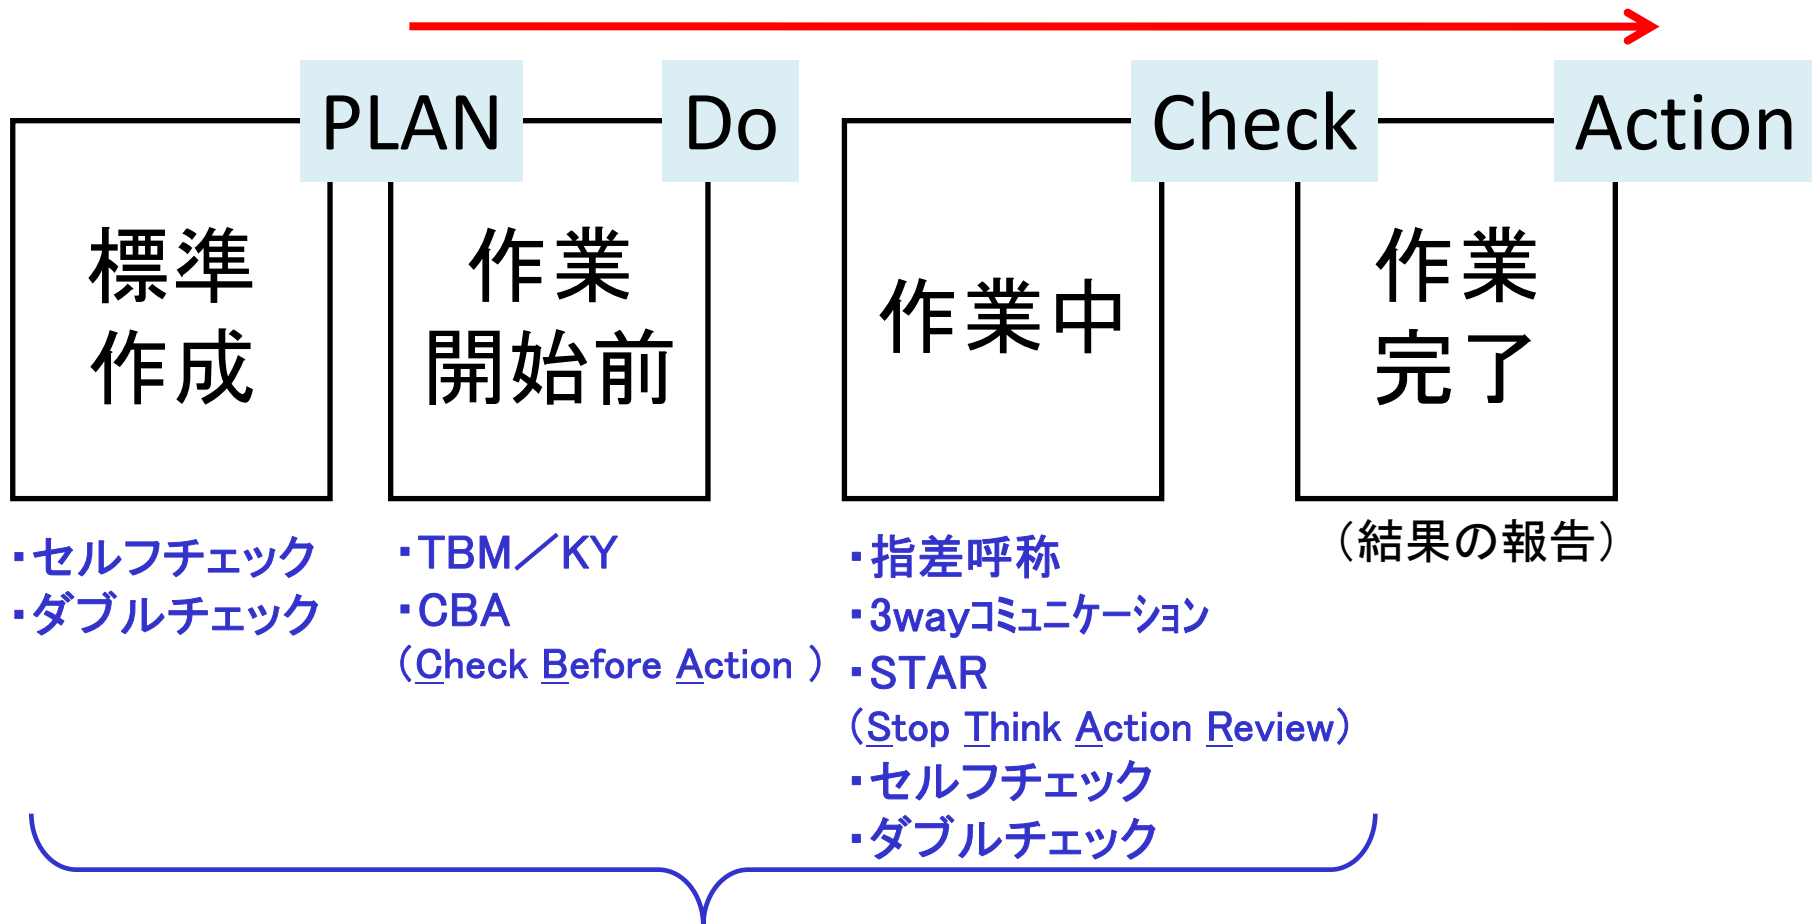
PLAN
Do
Check
Action

標準作成

作業開始前

作業中

作業完了

・セルフチェック
・ダブルチェック

・TBM／KY
・CBA
（Check Before Action ）

・指差呼称
・3wayコミュニケーション
・STAR
（Stop Think Action Review）
・セルフチェック
・ダブルチェック

（結果の報告）